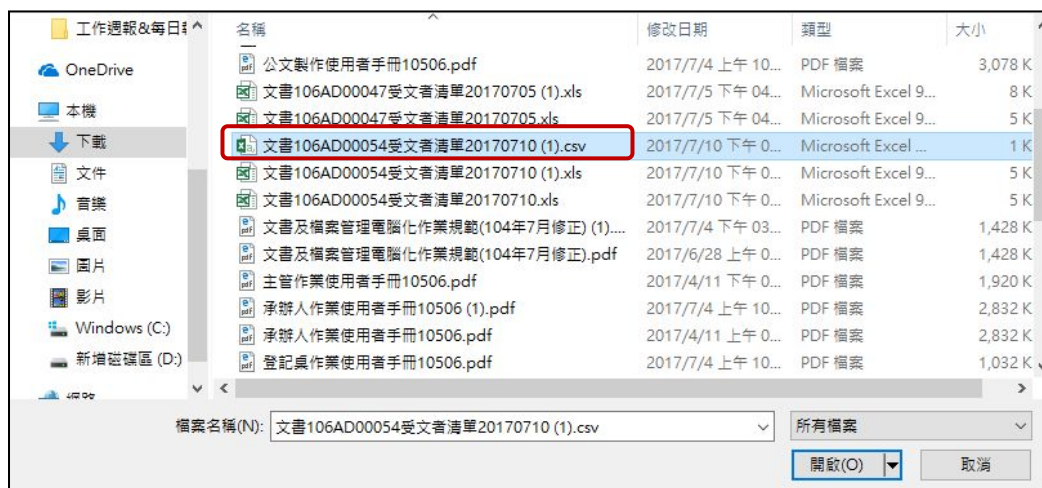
工作週報&每日
OneDrive
本機
下載
文件
音樂
桌面
圖片
影片
Windows (C:)
新增磁碟區 (D:)
網路

| 名稱 | 修改日期 | 類型 | 大小 |
|---|---|---|---|
| 公文製作使用者手冊10506.pdf | 2017/7/4 上午 10... | PDF 檔案 | 3,078 K |
| 文書106AD00047受文者清單20170705 (1).xls | 2017/7/5 下午 04... | Microsoft Excel 9... | 8 K |
| 文書106AD00047受文者清單20170705.xls | 2017/7/5 下午 04... | Microsoft Excel 9... | 5 K |
| 文書106AD00054受文者清單20170710 (1).csv | 2017/7/10 下午 0... | Microsoft Excel ... | 1 K |
| 文書106AD00054受文者清單20170710 (1).xls | 2017/7/10 下午 0... | Microsoft Excel 9... | 5 K |
| 文書106AD00054受文者清單20170710.xls | 2017/7/10 下午 0... | Microsoft Excel 9... | 5 K |
| 文書及檔案管理電腦化作業規範(104年7月修正) (1).... | 2017/7/4 下午 03... | PDF 檔案 | 1,428 K |
| 文書及檔案管理電腦化作業規範(104年7月修正).pdf | 2017/6/28 上午 0... | PDF 檔案 | 1,428 K |
| 主管作業使用者手冊10506.pdf | 2017/4/11 下午 0... | PDF 檔案 | 1,920 K |
| 承辦人作業使用者手冊10506 (1).pdf | 2017/7/4 上午 10... | PDF 檔案 | 2,832 K |
| 承辦人作業使用者手冊10506.pdf | 2017/4/11 上午 0... | PDF 檔案 | 2,832 K |
| 登記桌作業使用者手冊10506.pdf | 2017/7/4 上午 10... | PDF 檔案 | 1,032 K |

檔案名稱(N): 文書106AD00054受文者清單20170710 (1).csv
所有檔案
開啟(O)
取消